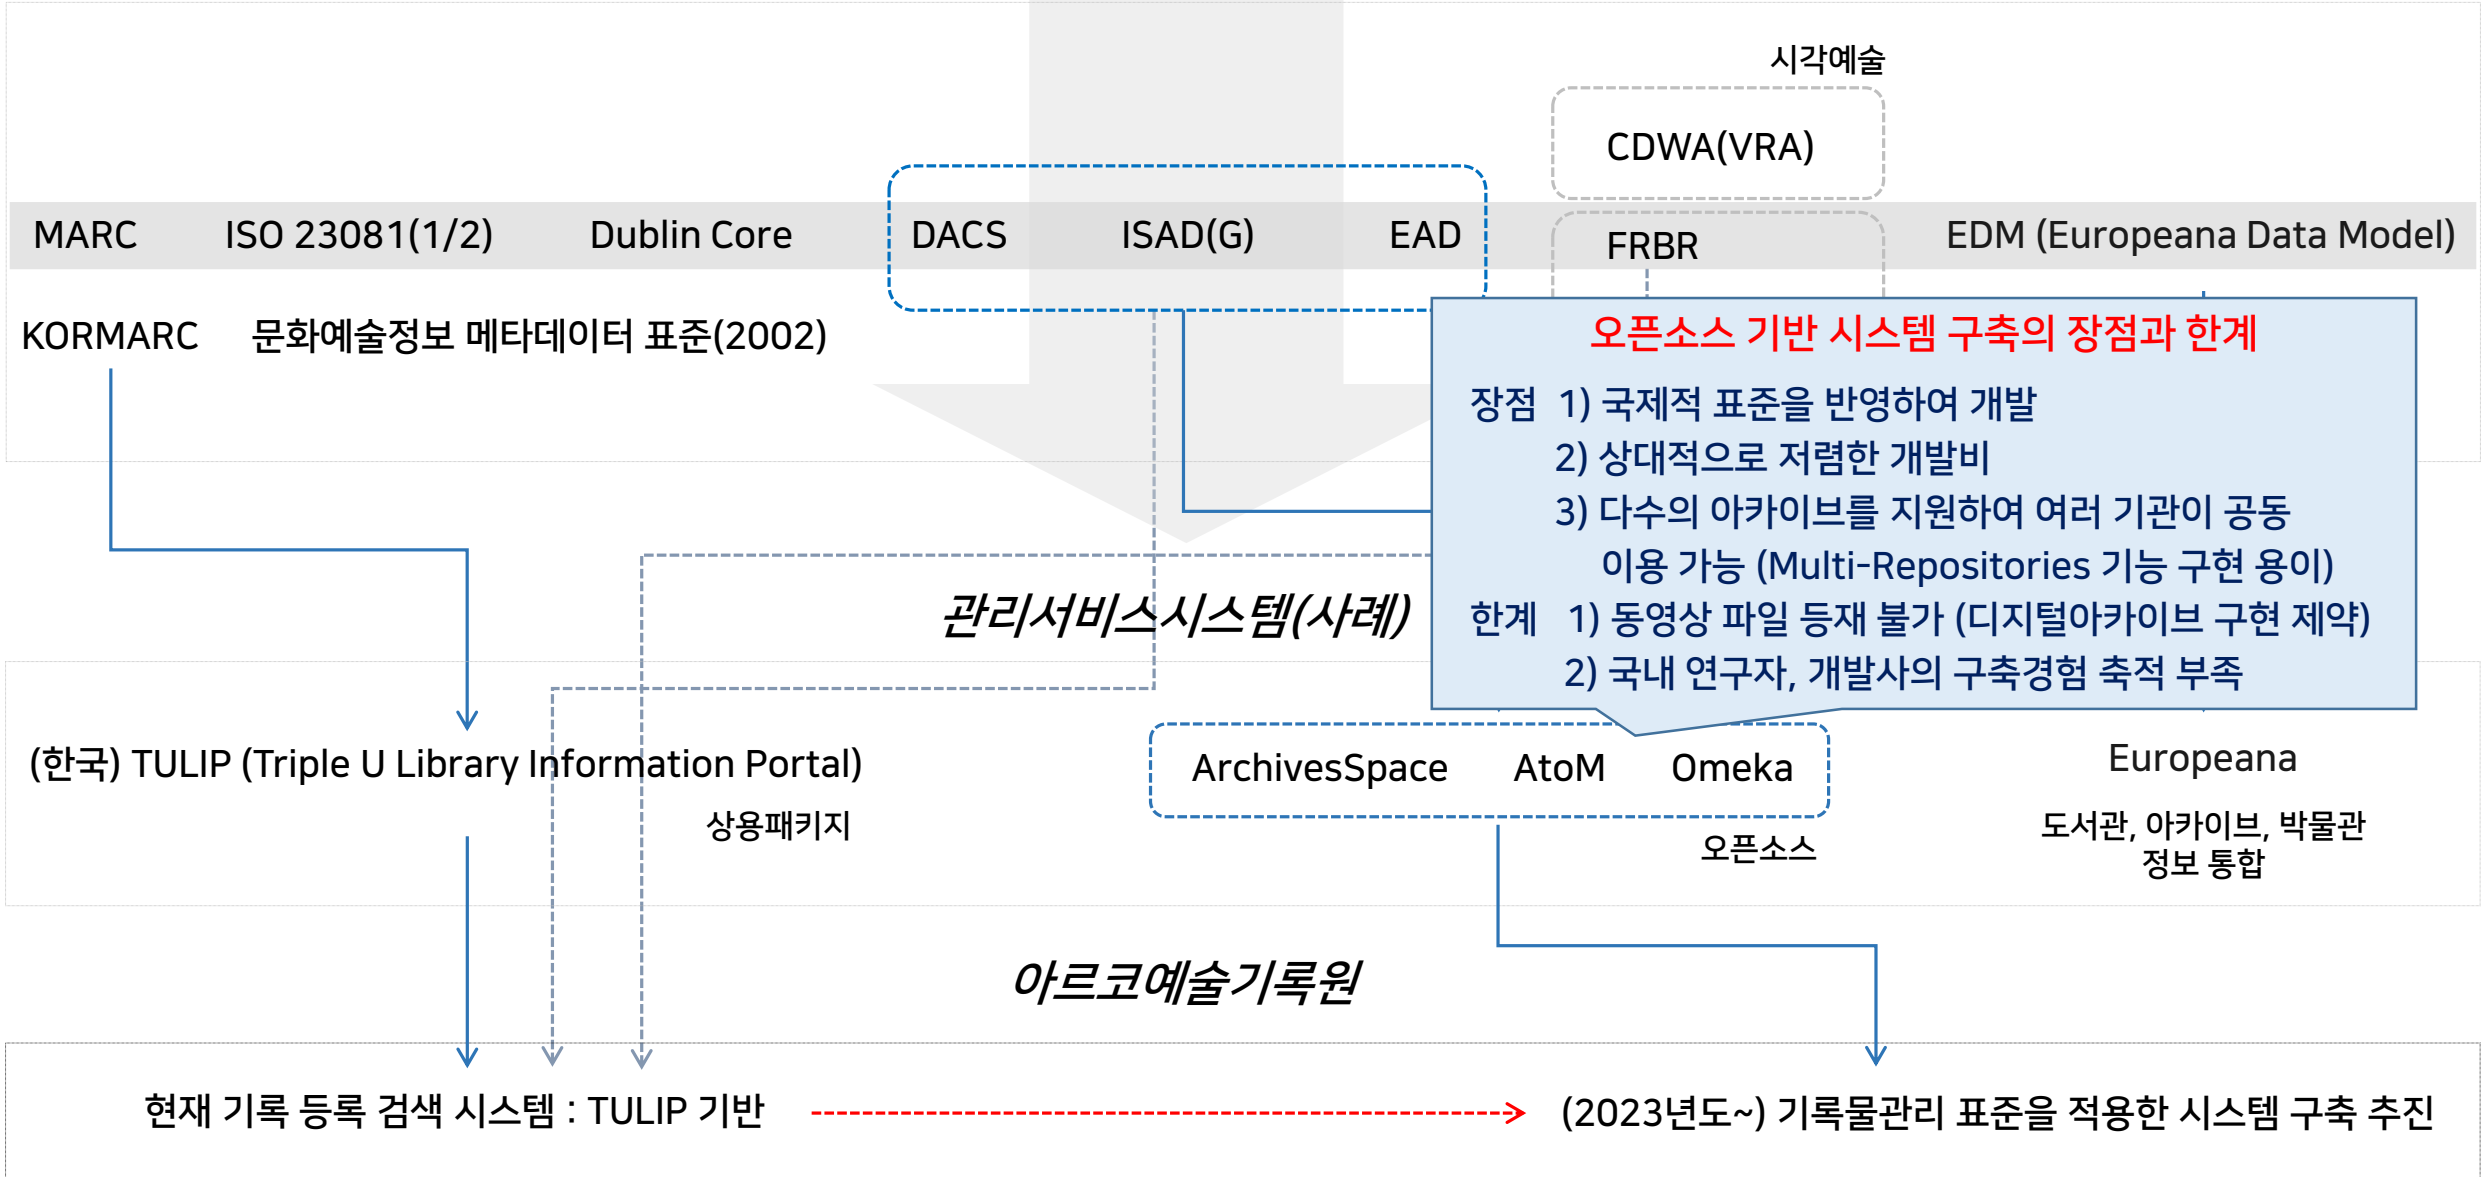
시각예술

CDWA(VRA)

MARC ISO 23081(1/2) Dublin Core DACS ISAD(G) EAD FRBR EDM (Europeana Data Model)

KORMARC 문화예술정보 메타데이터 표준(2002)

오픈소스 기반 시스템 구축의 장점과 한계

장점 1) 국제적 표준을 반영하여 개발
2) 상대적으로 저렴한 개발비
3) 다수의 아카이브를 지원하여 여러 기관이 공동 이용 가능 (Multi-Repositories 기능 구현 용이)

한계 1) 동영상 파일 등재 불가 (디지털아카이브 구현 제약)
2) 국내 연구자, 개발사의 구축경험 축적 부족

관리서비스시스템(사례)

(한국) TULIP (Triple U Library Information Portal)

상용패키지

ArchivesSpace AtoM Omeka

오픈소스

Europeana

도서관, 아카이브, 박물관 정보 통합

아르코예술기록원

현재 기록 등록 검색 시스템 : TULIP 기반

(2023년도~) 기록물관리 표준을 적용한 시스템 구축 추진